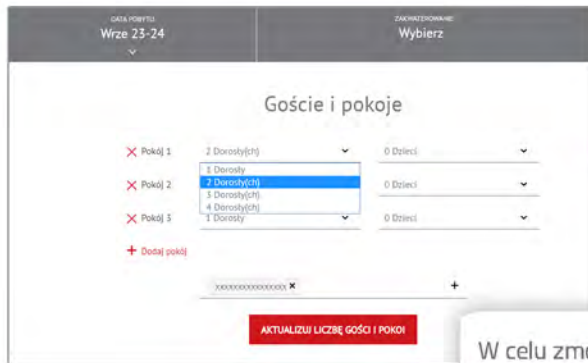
DATA POBYTU
Wrze 23-24

ZAKWATEROWANIE
Wybierz

Goście i pokoje

Pokój 1
2 Dorosły(ch)
0 Dzieci

1 Dorosły
2 Dorosły(ch)
3 Dorosły(ch)
4 Dorosły(ch)

Pokój 2
0 Dzieci

Pokój 3
1 Dorosły
0 Dzieci

+ Dodaj pokój

XXXXXXXXXXXXXXX ×
+

AKTUALIZUJ LICZBĘ GOŚCI I POKOI

W celu zm